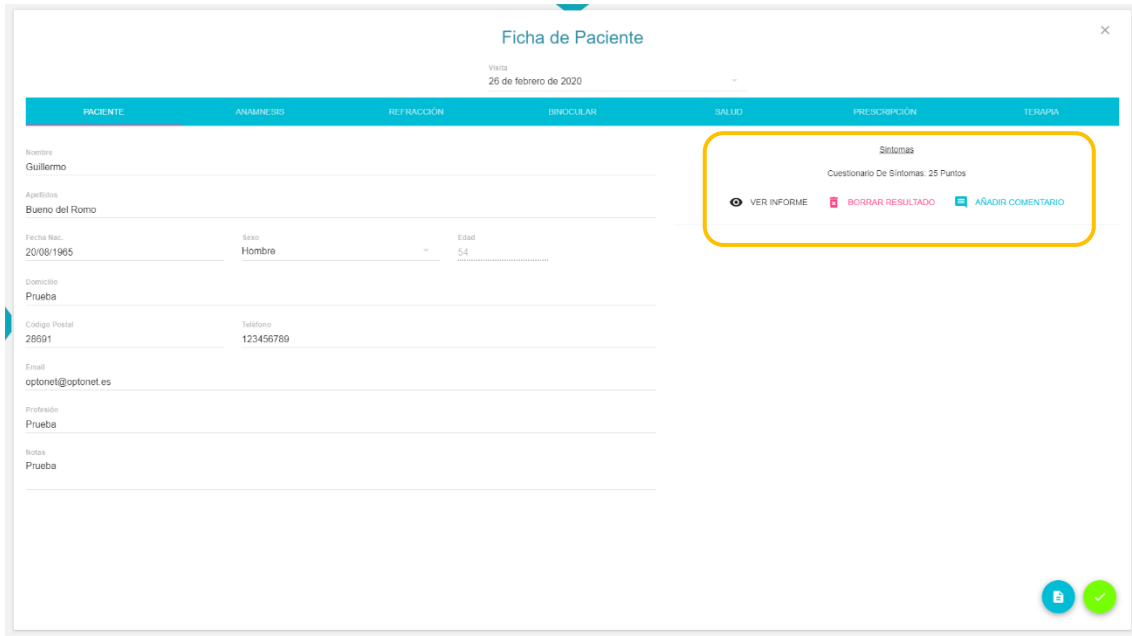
Ficha de Paciente

×

Visita
26 de febrero de 2020

PACIENTE ANAMNESIS REFRACCIÓN BINOCULAR SALUD PRESCRIPCIÓN TERAPIA

Nombre
Guillermo

Apellidos
Bueno del Romo

Fecha Nac.
20/08/1965

Sexo
Hombre

Edad
54

Domicilio
Prueba

Código Postal
28691

Teléfono
123456789

Email
optonet@optonet.es

Profesión
Prueba

Notas
Prueba

Síntomas

Cuestionario De Síntomas: 25 Puntos

VER INFORME BORRAR RESULTADO AÑADIR COMENTARIO